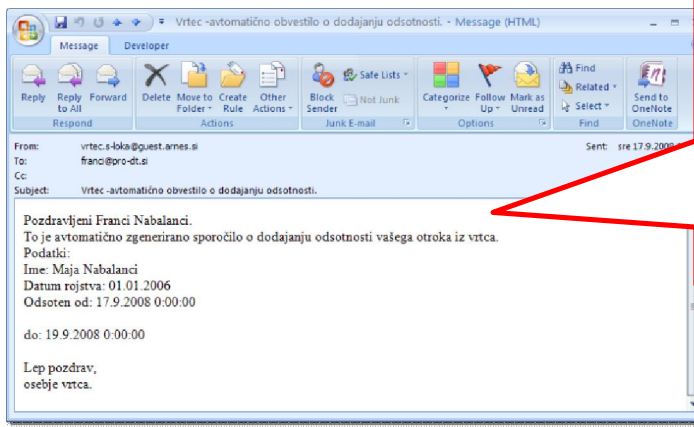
Vrtec -avtomatično obvestilo o dodajanju odsotnosti. - Message (HTML)

Message Developer

Reply Reply to All Forward
Respond

Delete Move to Folder Create Rule Other Actions
Actions

Block Sender Safe Lists Not Junk
Junk E-mail

Categorize Follow Up Mark as Unread
Options

Find Related Select
Find

Send to OneNote
OneNote

From: vrtec.s-loka@guest.arnes.si
To: franci@pro-dt.si
Cc:
Subject: Vrtec -avtomatično obvestilo o dodajanju odsotnosti.

Sent: sre 17.9.2008 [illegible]

Pozdravljeni Franci Nabalanci.
To je avtomatično zgenerirano sporočilo o dodajanju odsotnosti vašega otroka iz vrtca.
Podatki:
Ime: Maja Nabalanci
Datum rojstva: 01.01.2006
Odsoten od: 17.9.2008 0:00:00

do: 19.9.2008 0:00:00

Lep pozdrav,
osebje vrtca.